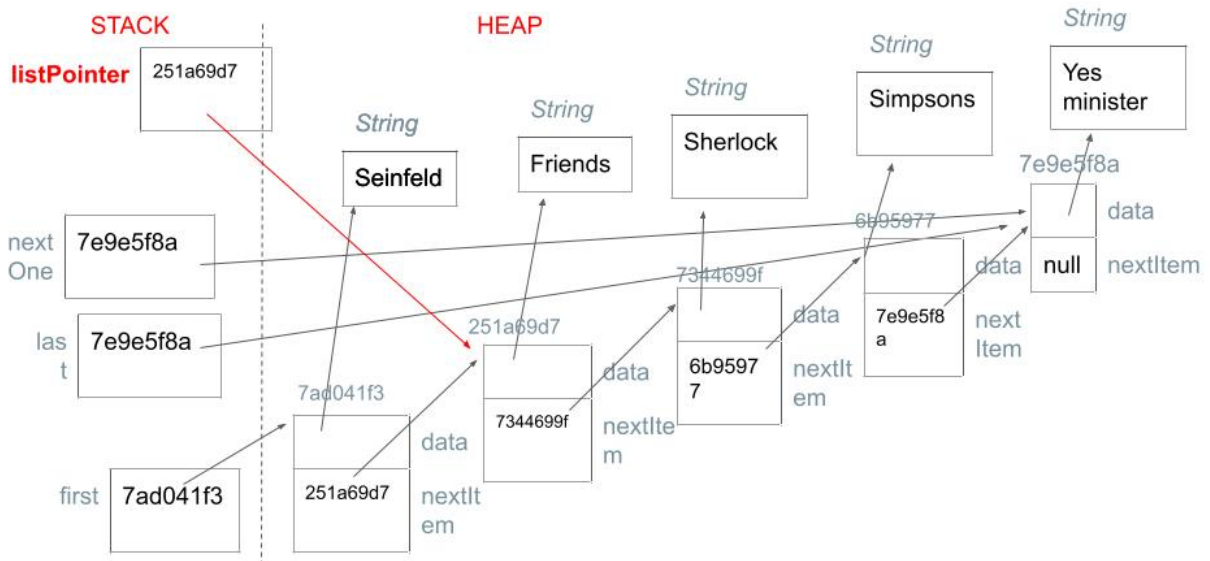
STACK

HEAP

listPointer 251a69d7

String
Seinfeld

String
Friends

String
Sherlock

String
Simpsons

String
Yes minister

7e9e5f8a
data
null nextItem

next One 7e9e5f8a

las t 7e9e5f8a

6b95977
data
7e9e5f8a
next Item

7344699f
data
6b95977
nextIt em

251a69d7
data
7344699f
nextIte m

7ad041f3
data
251a69d7
nextIt em

first 7ad041f3